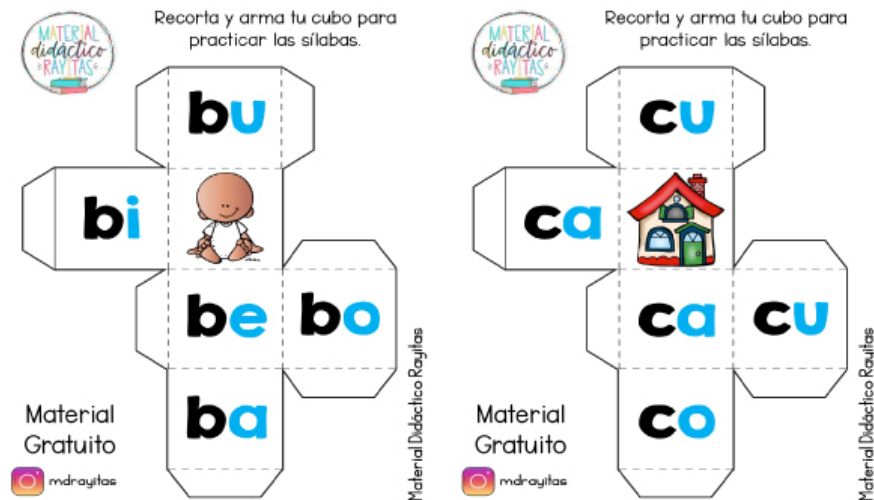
MATERIAL didáctico RAYITAS

Recorta y arma tu cubo para practicar las sílabas.

bu

bi

be

bo

ba

Material Gratuito

mdrayitas

Material Didáctico Rayitas

MATERIAL didáctico RAYITAS

Recorta y arma tu cubo para practicar las sílabas.

cu

ca

ca

cu

co

Material Gratuito

mdrayitas

Material Didáctico Rayitas